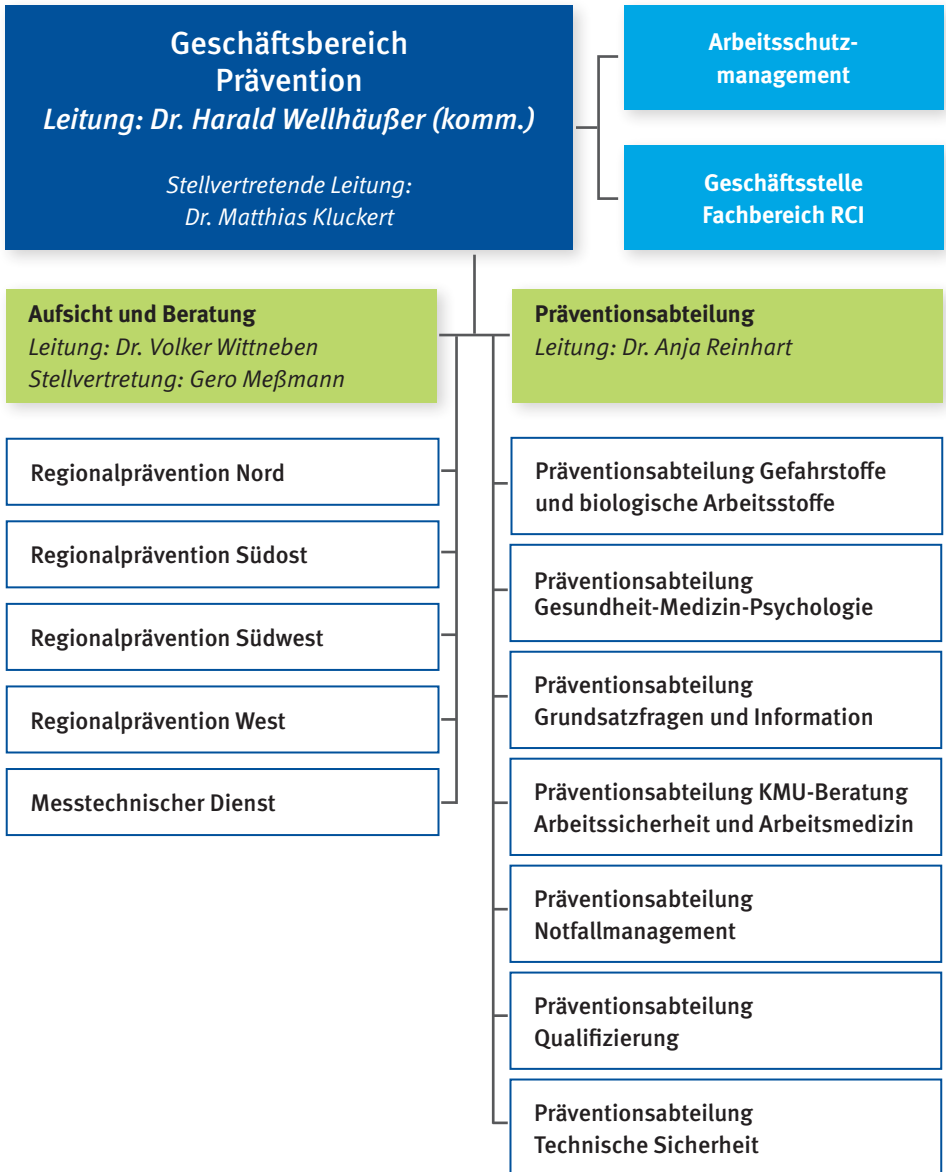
Geschäftsbereich Prävention
*Leitung: Dr. Harald Wellhäußer (komm.)*

*Stellvertretende Leitung: Dr. Matthias Kluckert*

Arbeitsschutzmanagement

Geschäftsstelle Fachbereich RCI

Aufsicht und Beratung
*Leitung: Dr. Volker Wittneben*
*Stellvertretung: Gero Meßmann*

Regionalprävention Nord

Regionalprävention Südost

Regionalprävention Südwest

Regionalprävention West

Messtechnischer Dienst

Präventionsabteilung
*Leitung: Dr. Anja Reinhart*

Präventionsabteilung Gefahrstoffe und biologische Arbeitsstoffe

Präventionsabteilung Gesundheit-Medizin-Psychologie

Präventionsabteilung Grundsatzfragen und Information

Präventionsabteilung KMU-Beratung Arbeitssicherheit und Arbeitsmedizin

Präventionsabteilung Notfallmanagement

Präventionsabteilung Qualifizierung

Präventionsabteilung Technische Sicherheit